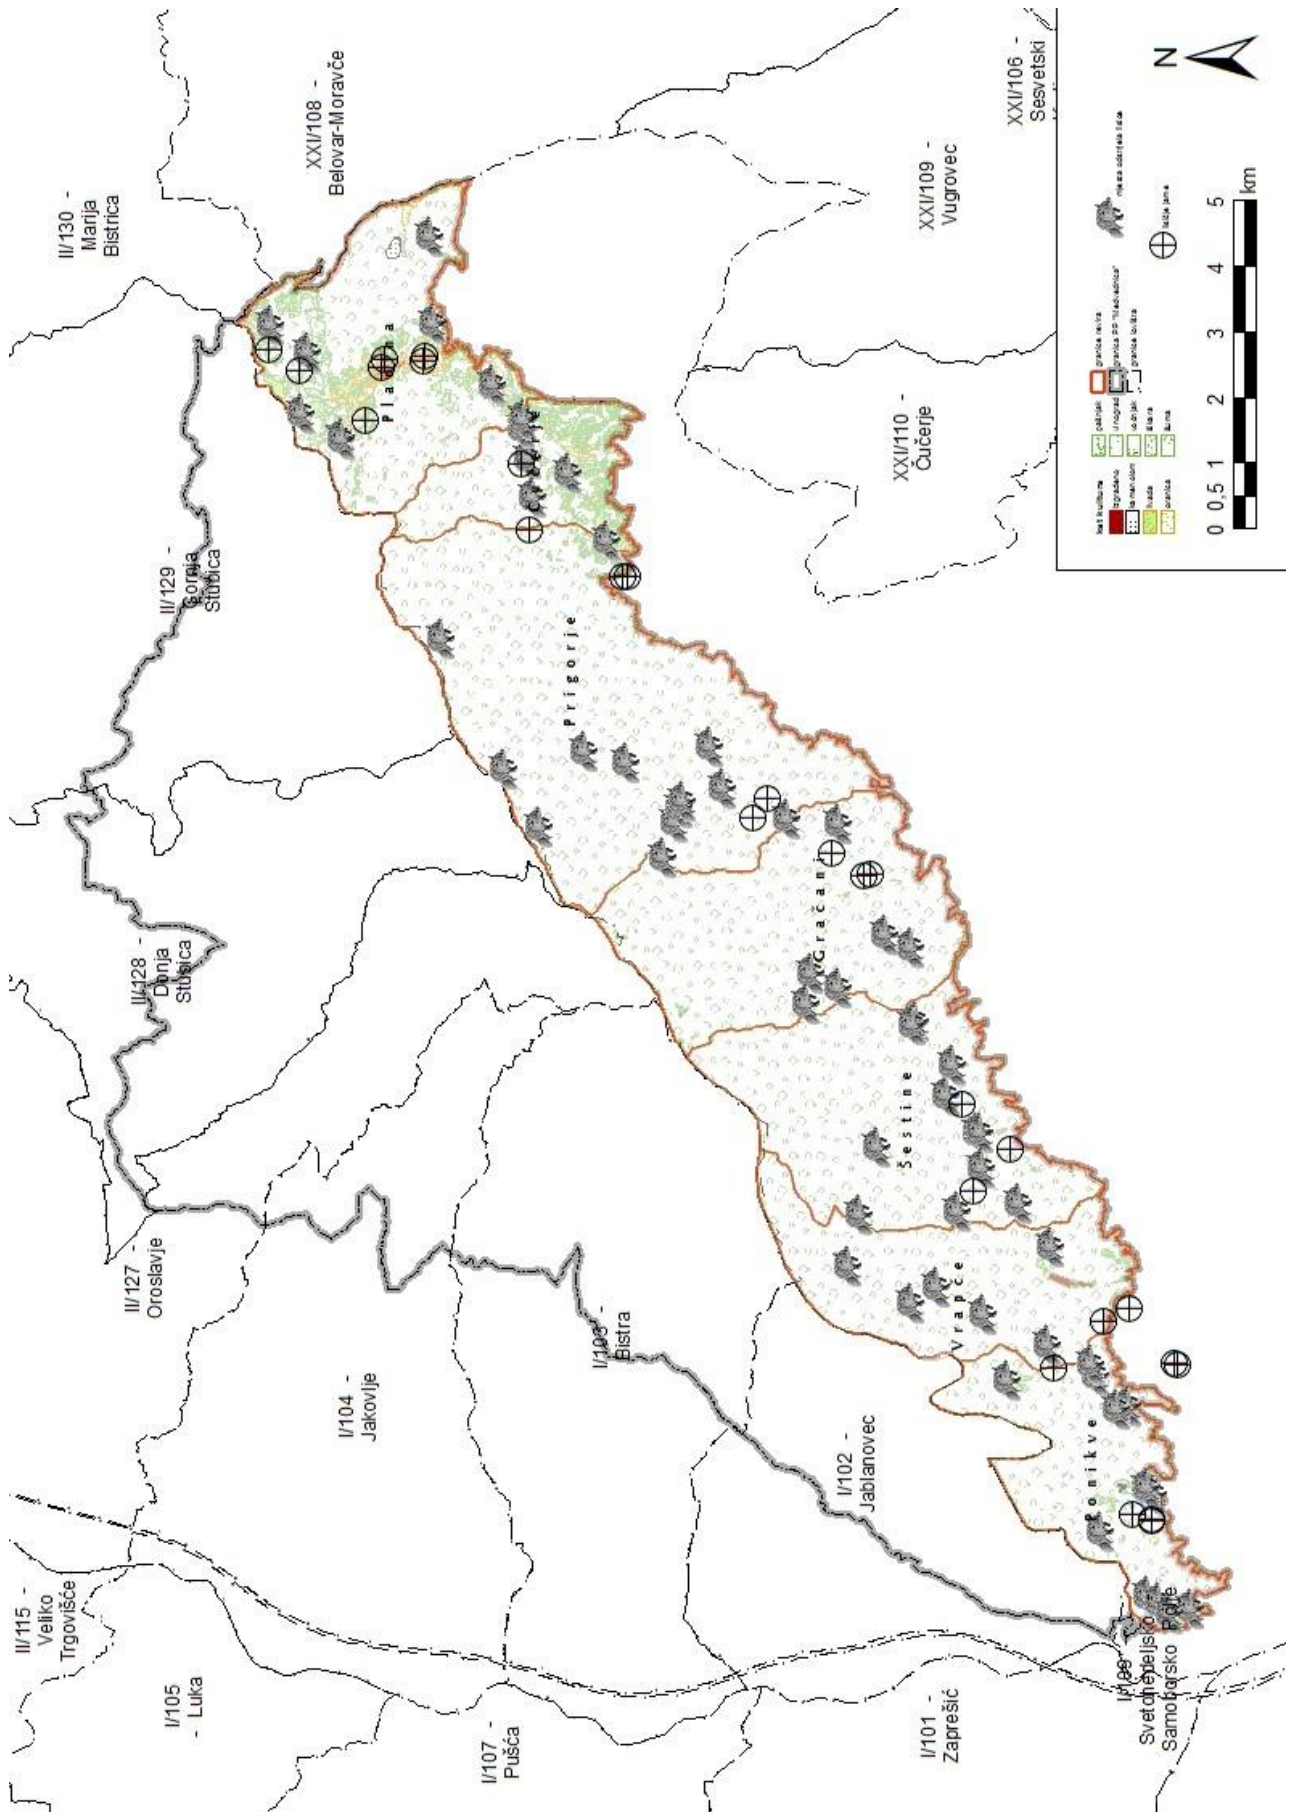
II/130 - Marija Bistrica

XXI/108 - Belovar-Moravče

XXI/106 - Sesvetski

XXI/109 - Vugrovec

XXI/110 - Čučerje

II/129 - Gornja Stubica

II/128 - Donja Stubica

II/127 - Oroslavje

I/104 - Jakovlje

I/103 - Bistra

I/102 - Jablanovec

II/115 - Veliko Trgovišće

I/105 - Luka

I/107 - Pušća

I/101 - Zaprešić

I/100 - Svetonedeljsko Samoborsko Polje

Planina

Čučerje

Prigorje

Gračani

Šestine

Vrapče

Ponikve

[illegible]

N

0 0,5 1 2 3 4 5 km